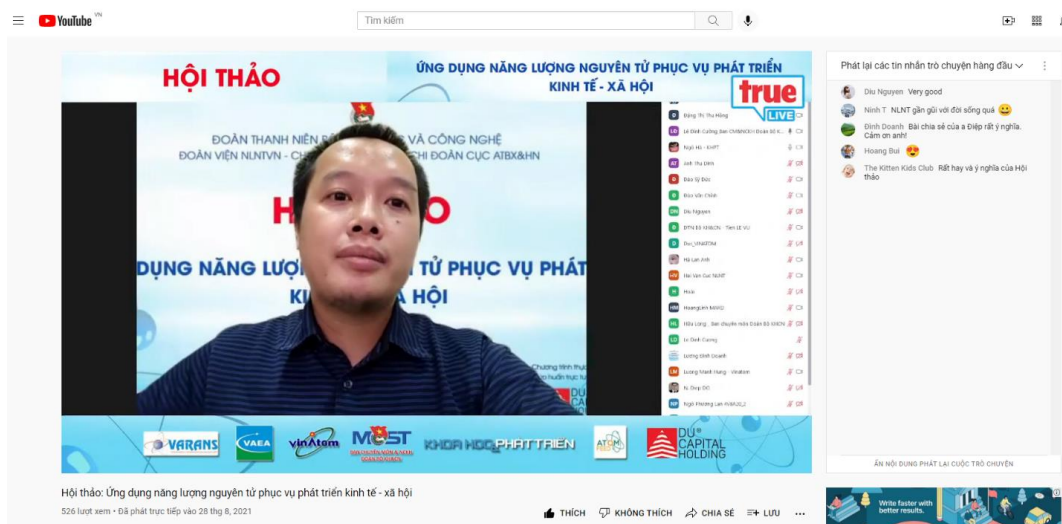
YouTube VN

Tìm kiếm

HỘI THẢO

ỨNG DỤNG NĂNG LƯỢNG NGUYÊN TỬ PHỤC VỤ PHÁT TRIỂN KINH TẾ - XÃ HỘI

true LIVE

ĐOÀN THANH NIÊN B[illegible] VÀ CÔNG NGHỆ
ĐOÀN VIỆN NLNTVN - CH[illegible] CHI ĐOÀN CỤC ATBX&HN

H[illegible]O

DỤNG NĂNG LƯỢ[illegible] TỬ PHỤC VỤ PHÁT
KI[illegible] HỘI

Đặng Thị Thu Hằng
Lê Đình Cường Ban CNT&NCKH Đoàn Bộ K
Ngọc Hà - KHPT
Bùi Thủy Dinh
Đào Đức
Đào Văn Chính
Diu Nguyen
BTN Đồ KHBCN - Tạm từ VU
Duc_VINATOM
Hà Lan Anh
Hải Vân Cục NLNT
Hoài
Hoangkim MARO
Hữu Long - Ban chuyên môn Đoàn Bộ KHCN
Lê Đình Cường
Lương Đình Doanh
Lương Mạnh Hùng - Vinatom
Ly Quý ĐC
Ngôi Phương Lan AVANS_2

VARANS VAEA vinAtom MOST KHOA HỌC PHÁT TRIỂN ATOM DỰ CAPITAL HOLDING

Phát lại các tin nhắn trò chuyện hàng đầu

Diu Nguyen Very good
Ninh T NLNT gần gũi với đời sống quá 😀
Đình Doanh Bài chia sẻ của a Điệp rất ý nghĩa. Cảm ơn anh!
Hoang Bui 😍
The Kitten Kids Club Rất hay và ý nghĩa của Hội thảo

ẨN NỘI DUNG PHÁT LẠI CUỘC TRÒ CHUYỆN

Hội thảo: Ứng dụng năng lượng nguyên tử phục vụ phát triển kinh tế - xã hội
526 lượt xem • Đã phát trực tiếp vào 28 thg 8, 2021

THÍCH KHÔNG THÍCH CHIA SẺ LƯU

Write faster with better results.